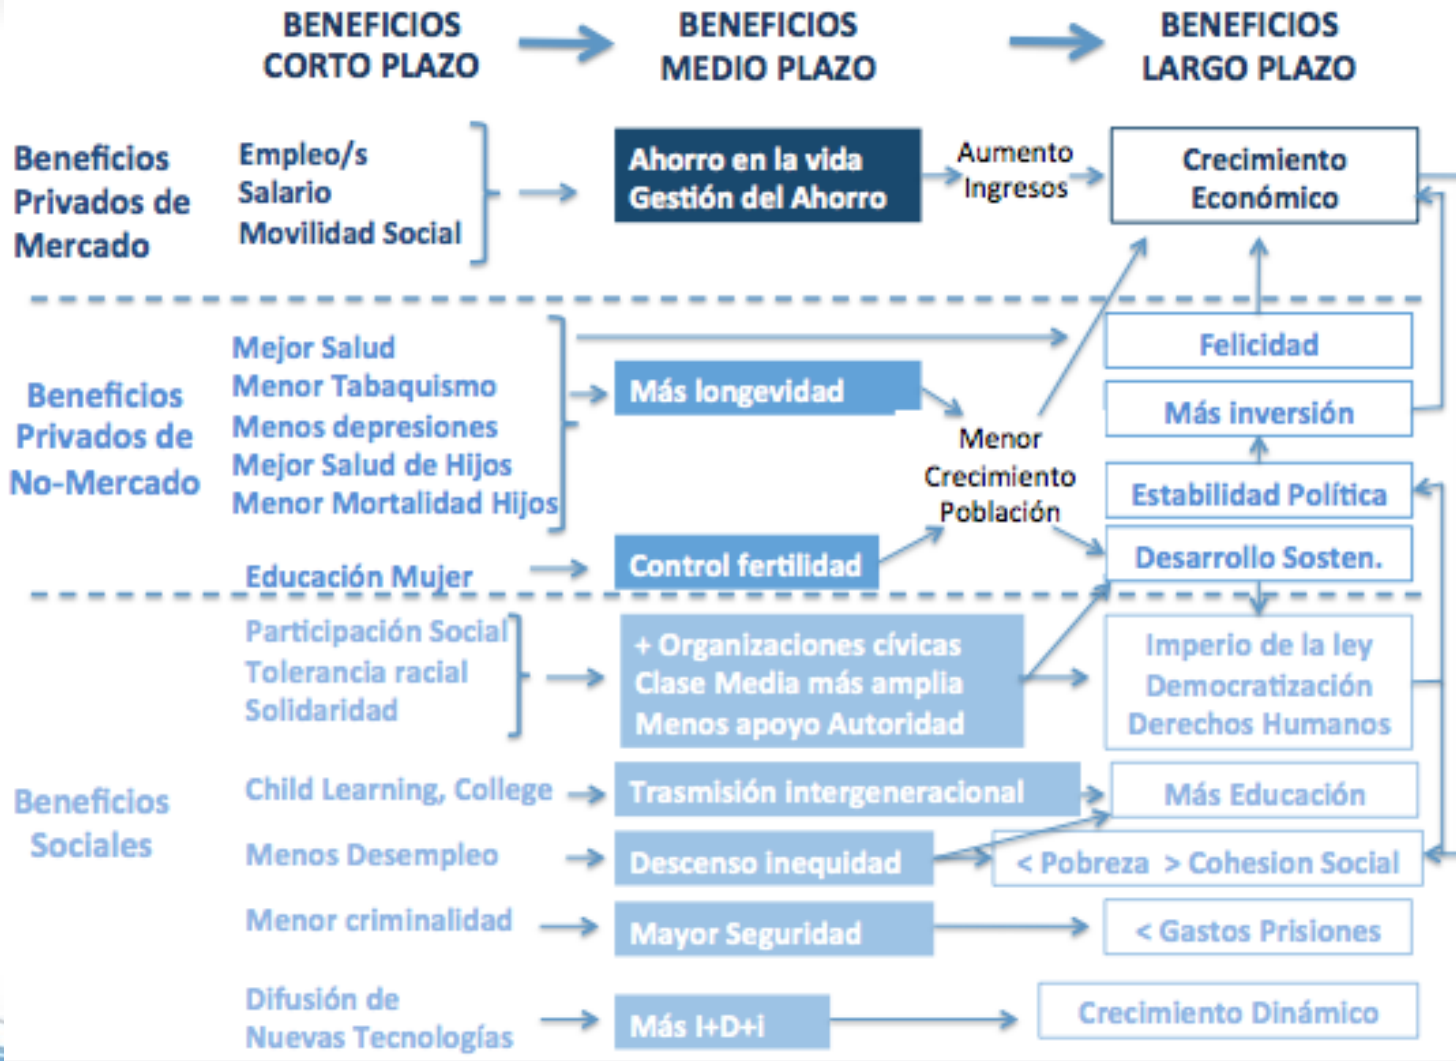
BENEFICIOS CORTO PLAZO

BENEFICIOS MEDIO PLAZO

BENEFICIOS LARGO PLAZO

Beneficios Privados de Mercado

Empleo/s
Salario
Movilidad Social

Ahorro en la vida
Gestión del Ahorro

Aumento Ingresos

Crecimiento Económico

Beneficios Privados de No-Mercado

Mejor Salud
Menor Tabaquismo
Menos depresiones
Mejor Salud de Hijos
Menor Mortalidad Hijos

Más longevidad

Menor Crecimiento Población

Felicidad

Más inversión

Estabilidad Política

Desarrollo Sosten.

Educación Mujer

Control fertilidad

Participación Social
Tolerancia racial
Solidaridad

+ Organizaciones cívicas
Clase Media más amplia
Menos apoyo Autoridad

Imperio de la ley
Democratización
Derechos Humanos

Beneficios Sociales

Child Learning, College

Trasmisión Intergeneracional

Más Educación

Menos Desempleo

Descenso inequidad

< Pobreza > Cohesion Social

Menor criminalidad

Mayor Seguridad

< Gastos Prisiones

Difusión de Nuevas Tecnologías

Más I+D+i

Crecimiento Dinámico